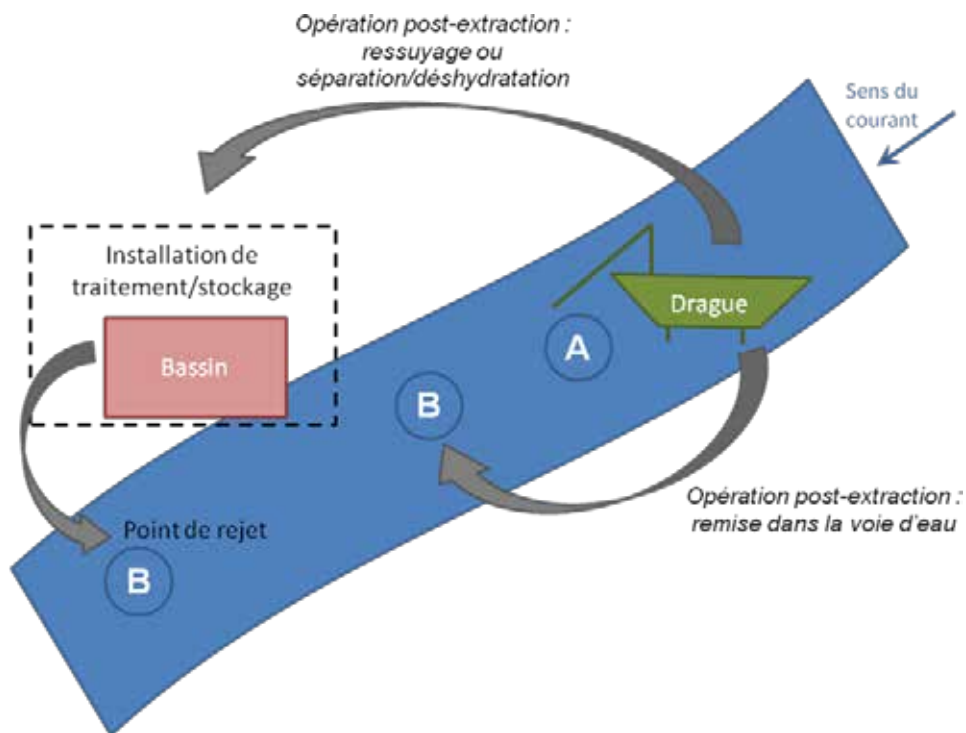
Opération post-extraction :
ressuyage ou
séparation/déshydratation

Sens du courant

Installation de traitement/stockage

Bassin

Drague

A

B

Point de rejet

B

Opération post-extraction :
remise dans la voie d'eau